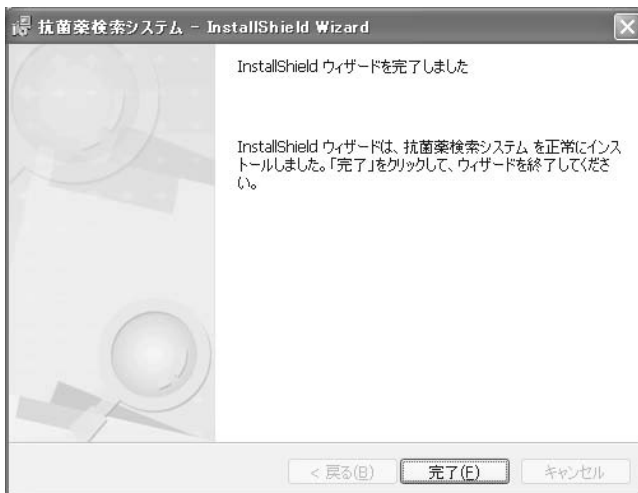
抗菌薬検索システム - InstallShield Wizard

InstallShield ウィザードを完了しました

InstallShield ウィザードは、抗菌薬検索システム を正常にインストールしました。「完了」をクリックして、ウィザードを終了してください。

< 戻る(B)
完了(F)
キャンセル